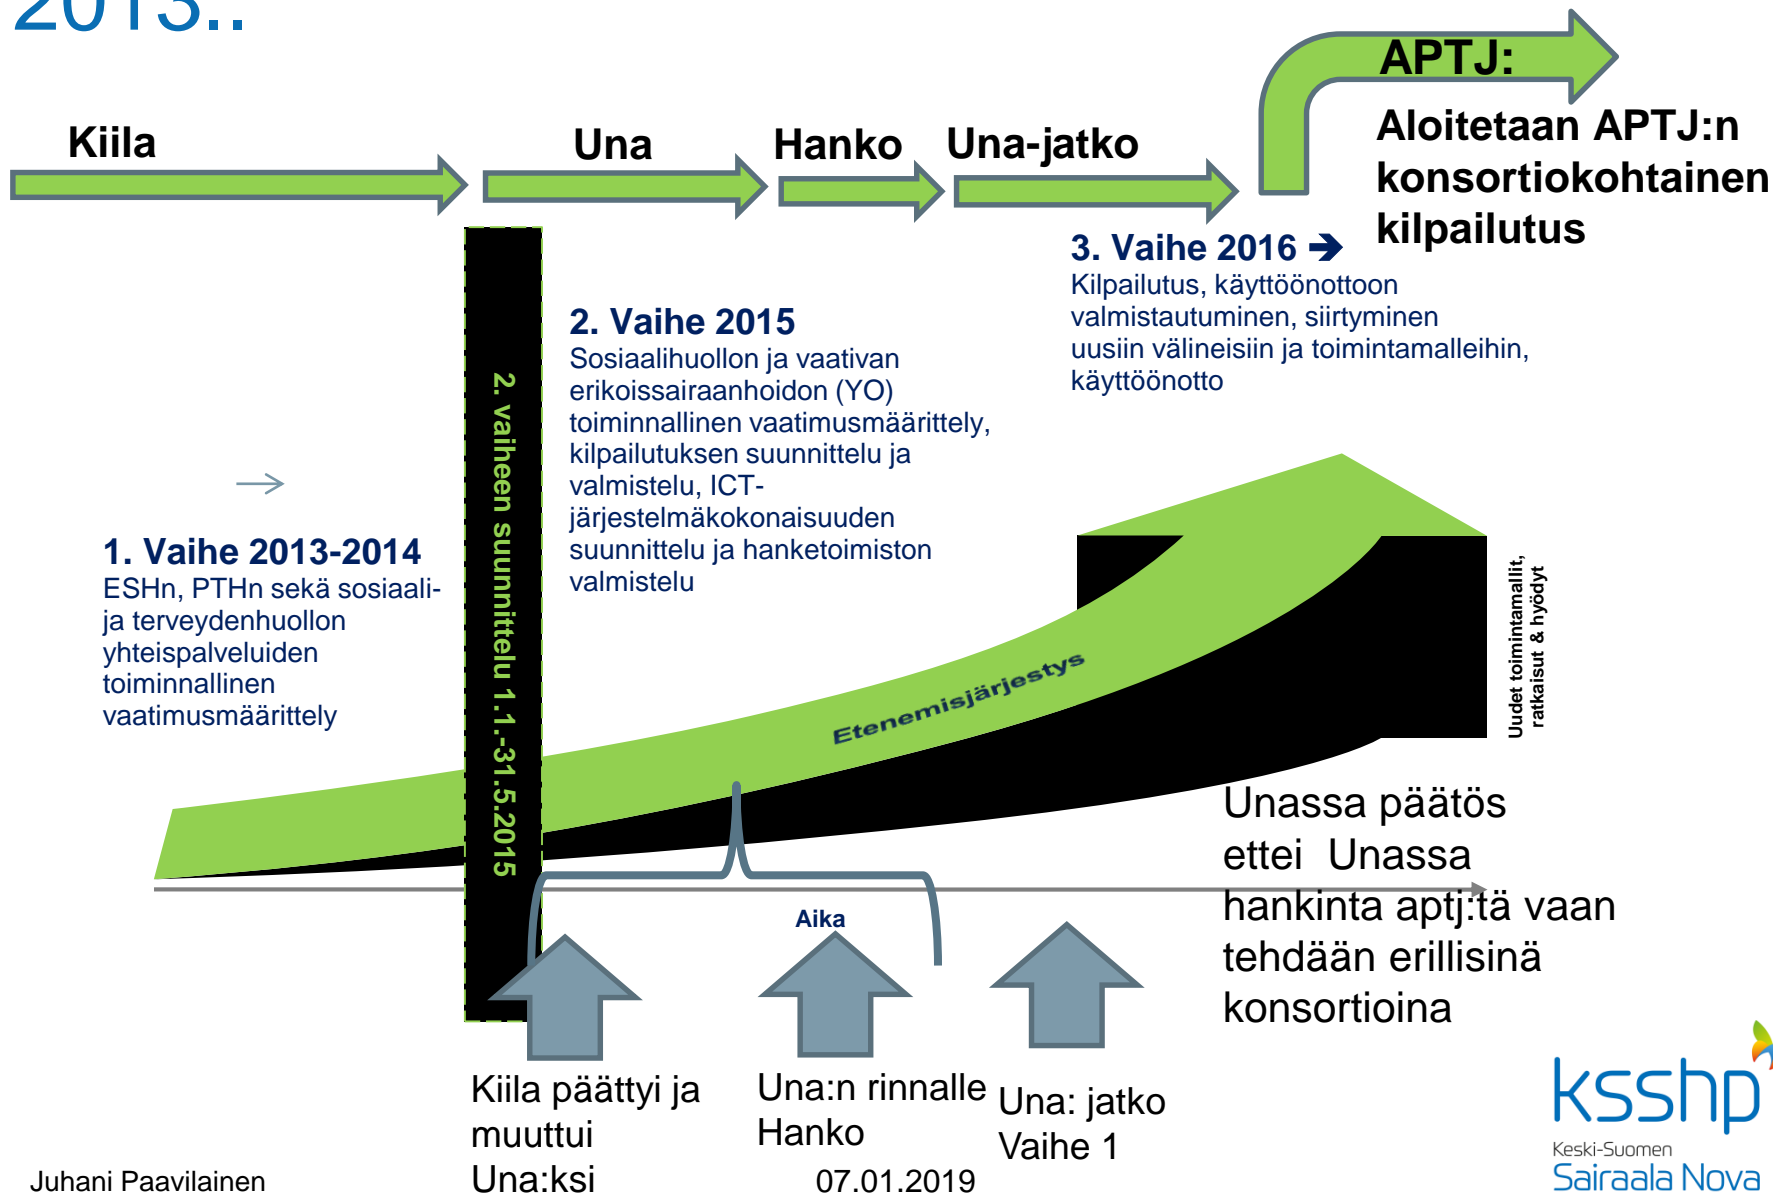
2013..

Kiila

Una

Hanko

Una-jatko

APTJ:

Aloitetaan APTJ:n konsortiokohtainen kilpailutus

3. Vaihe 2016 ➔
Kilpailutus, käyttöönottoon valmistautuminen, siirtyminen uusiin välineisiin ja toimintamalleihin, käyttöönotto

2. Vaihe 2015
Sosiaalihuollon ja vaativan erikoissairaanhoidon (YO) toiminnallinen vaatimusmäärittely, kilpailutuksen suunnittelu ja valmistelu, ICT-järjestelmäkokonaisuuden suunnittelu ja hanketoimiston valmistelu

2. vaiheen suunnittelu 1.1.-31.5.2015

→

1. Vaihe 2013-2014
ESHn, PTHn sekä sosiaali- ja terveydenhuollon yhteispalveluiden toiminnallinen vaatimusmäärittely

Etenemisjärjestys

Uudet toimintamallit, ratkaisut & hyödyt

Unassa päätös ettei Unassa hankinta aptj:tä vaan tehdään erillisinä konsortioina

Aika

Kiila päättyi ja muuttui Una:ksi

Una:n rinnalle Hanko

Una: jatko Vaihe 1

Juhani Paavilainen

07.01.2019

ksshp
Keski-Suomen
Sairaala Nova